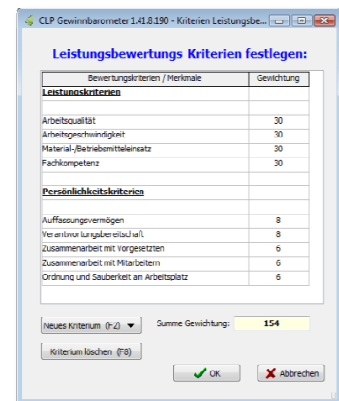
CLP Gewinnbarometer 1.41.8.190 - Kriterien Leistungsbe...

Leistungsbewertungs Kriterien festlegen:

| Bewertungskriterien / Merkmale | Gewichtung |
|---|---|
| Leistungskriterien | |
| | |
| Arbeitsqualität | 30 |
| Arbeitsgeschwindigkeit | 30 |
| Material-/Betriebsmitteleinsatz | 30 |
| Fachkompetenz | 30 |
| | |
| Persönlichkeitskriterien | |
| | |
| Auffassungsvermögen | 8 |
| Verantwortungsbereitschaft | 8 |
| Zusammenarbeit mit Vorgesetzten | 6 |
| Zusammenarbeit mit Mitarbeitern | 6 |
| Ordnung und Sauberkeit am Arbeitsplatz | 6 |

Neues Kriterium (F2) ▼

Summe Gewichtung: 154

Kriterium löschen (F8)

OK

Abbrechen